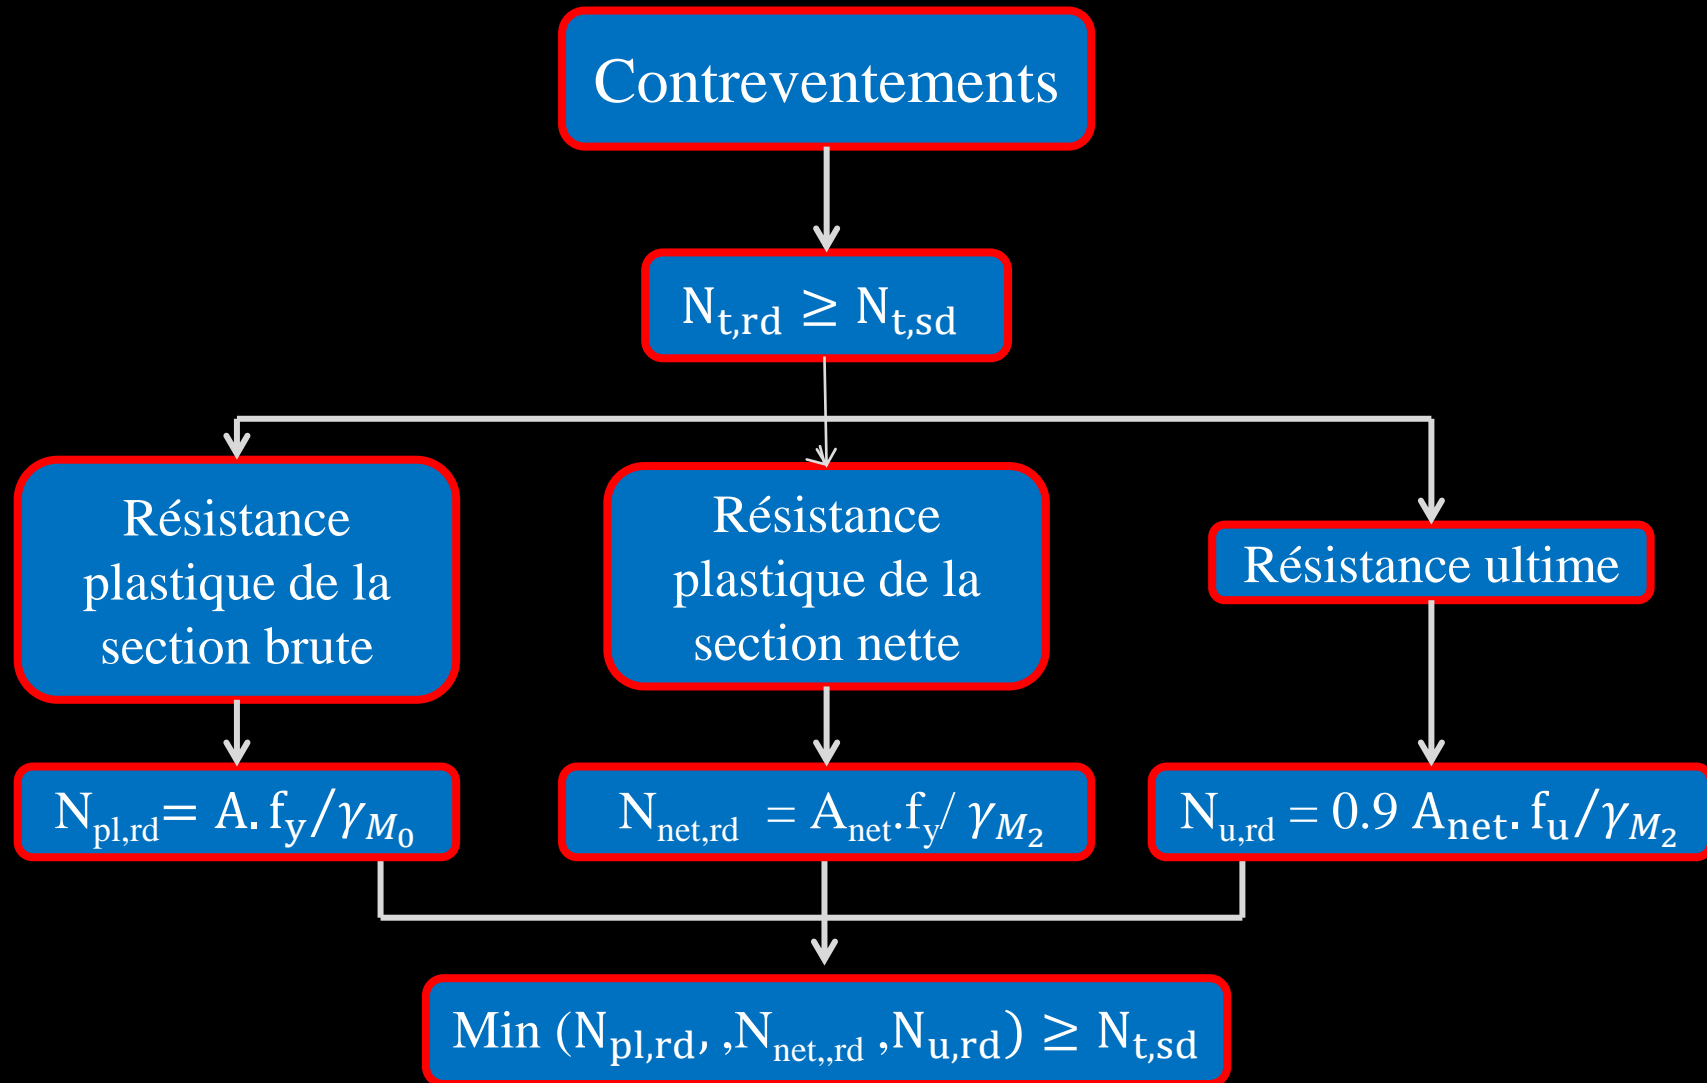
Contreventements

$N_{t,rd} \geq N_{t,sd}$

Résistance plastique de la section brute

Résistance plastique de la section nette

Résistance ultime

$N_{pl,rd} = A. f_y / \gamma_{M_0}$

$N_{net,rd} = A_{net}.f_y / \gamma_{M_2}$

$N_{u,rd} = 0.9 A_{net}. f_u / \gamma_{M_2}$

Min ($N_{pl,rd}$, ,$N_{net,,rd}$ ,$N_{u,rd}$) $\geq N_{t,sd}$